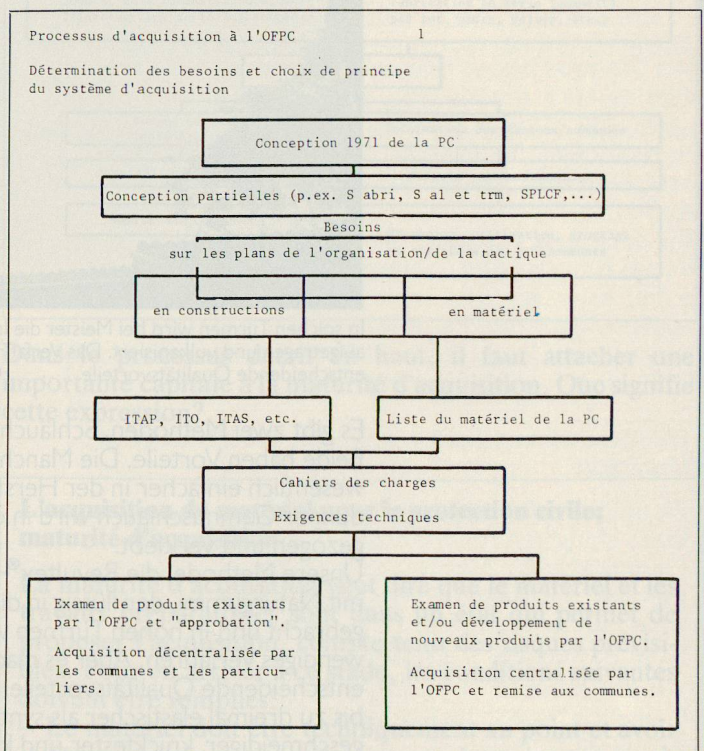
Processus d'acquisition à l'OFPC 1

Détermination des besoins et choix de principe du système d'acquisition

Conception 1971 de la PC

Conception partielles (p.ex. S abri, S al et trm, SPLCF,...)

Besoins
sur les plans de l'organisation/de la tactique

en constructions

en matériel

ITAP, ITO, ITAS, etc.

Liste du matériel de la PC

Cahiers des charges
Exigences techniques

Examen de produits existants par l'OFPC et "approbation".

Acquisition décentralisée par les communes et les particuliers.

Examen de produits existants et/ou développement de nouveaux produits par l'OFPC.

Acquisition centralisée par l'OFPC et remise aux communes.